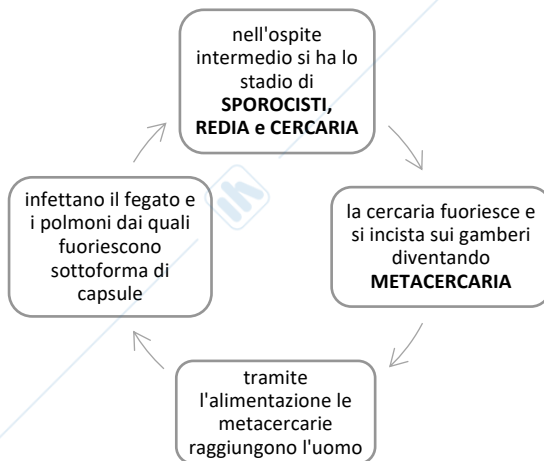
nell'ospite intermedio si ha lo stadio di **SPOROCISTI, REDIA e CERCARIA**

la cercaria fuoriesce e si incista sui gamberi diventando **METACERCARIA**

tramite l'alimentazione le metacercarie raggiungono l'uomo

infettano il fegato e i polmoni dai quali fuoriescono sottoforma di capsule